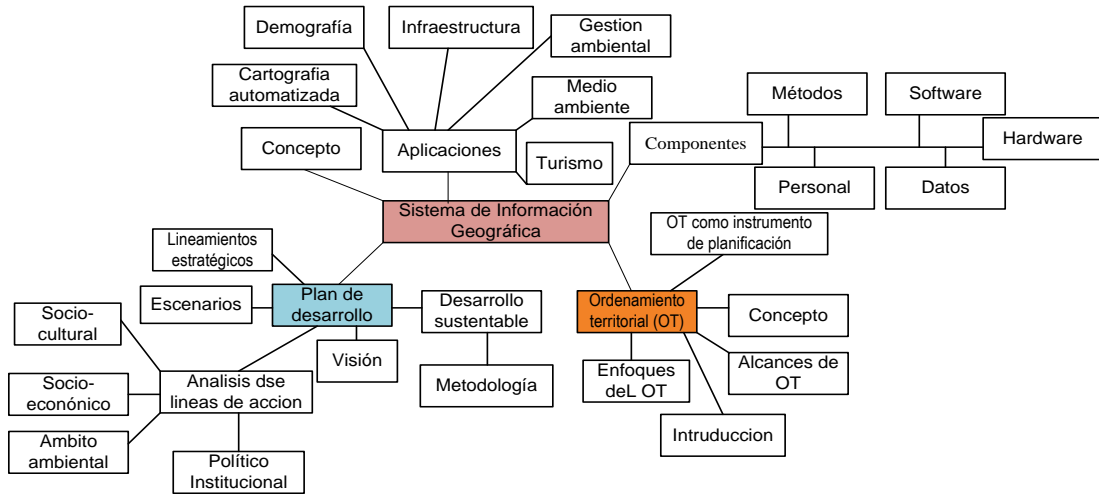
Demografía

Infraestructura

Gestion ambiental

Cartografia automatizada

Medio ambiente

Concepto

Aplicaciones

Turismo

Métodos

Software

Componentes

Hardware

Personal

Datos

Sistema de Información Geográfica

OT como instrumento de planificación

Lineamientos estratégicos

Escenarios

Plan de desarrollo

Desarrollo sustentable

Ordenamiento territorial (OT)

Concepto

Socio-cultural

Visión

Socio-econónico

Analisis dse lineas de accion

Metodología

Enfoques deL OT

Alcances de OT

Ambito ambiental

Intruduccion

Político Institucional